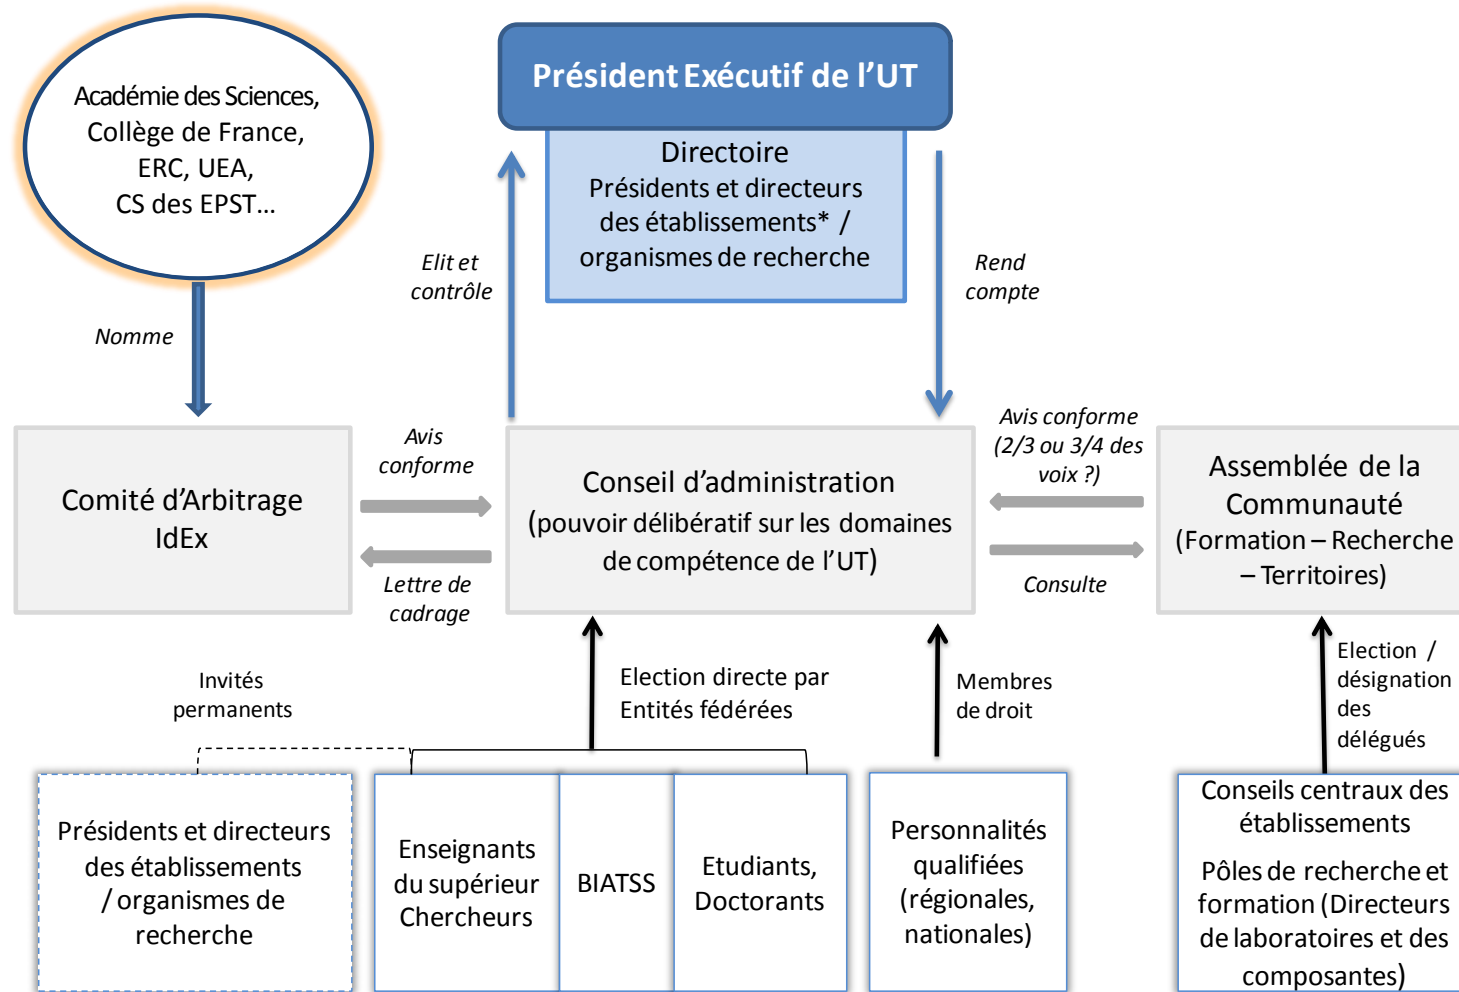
Académie des Sciences, Collège de France, ERC, UEA, CS des EPST…

Président Exécutif de l'UT

Directoire
Présidents et directeurs des établissements* / organismes de recherche

Nomme

Elit et contrôle

Rend compte

Avis conforme

Comité d'Arbitrage IdEx

Lettre de cadrage

Conseil d'administration (pouvoir délibératif sur les domaines de compétence de l'UT)

Avis conforme (2/3 ou 3/4 des voix ?)

Consulte

Assemblée de la Communauté (Formation – Recherche – Territoires)

Invités permanents

Election directe par Entités fédérées

Membres de droit

Election / désignation des délégués

Présidents et directeurs des établissements / organismes de recherche

Enseignants du supérieur Chercheurs

BIATSS

Etudiants, Doctorants

Personnalités qualifiées (régionales, nationales)

Conseils centraux des établissements

Pôles de recherche et formation (Directeurs de laboratoires et des composantes)